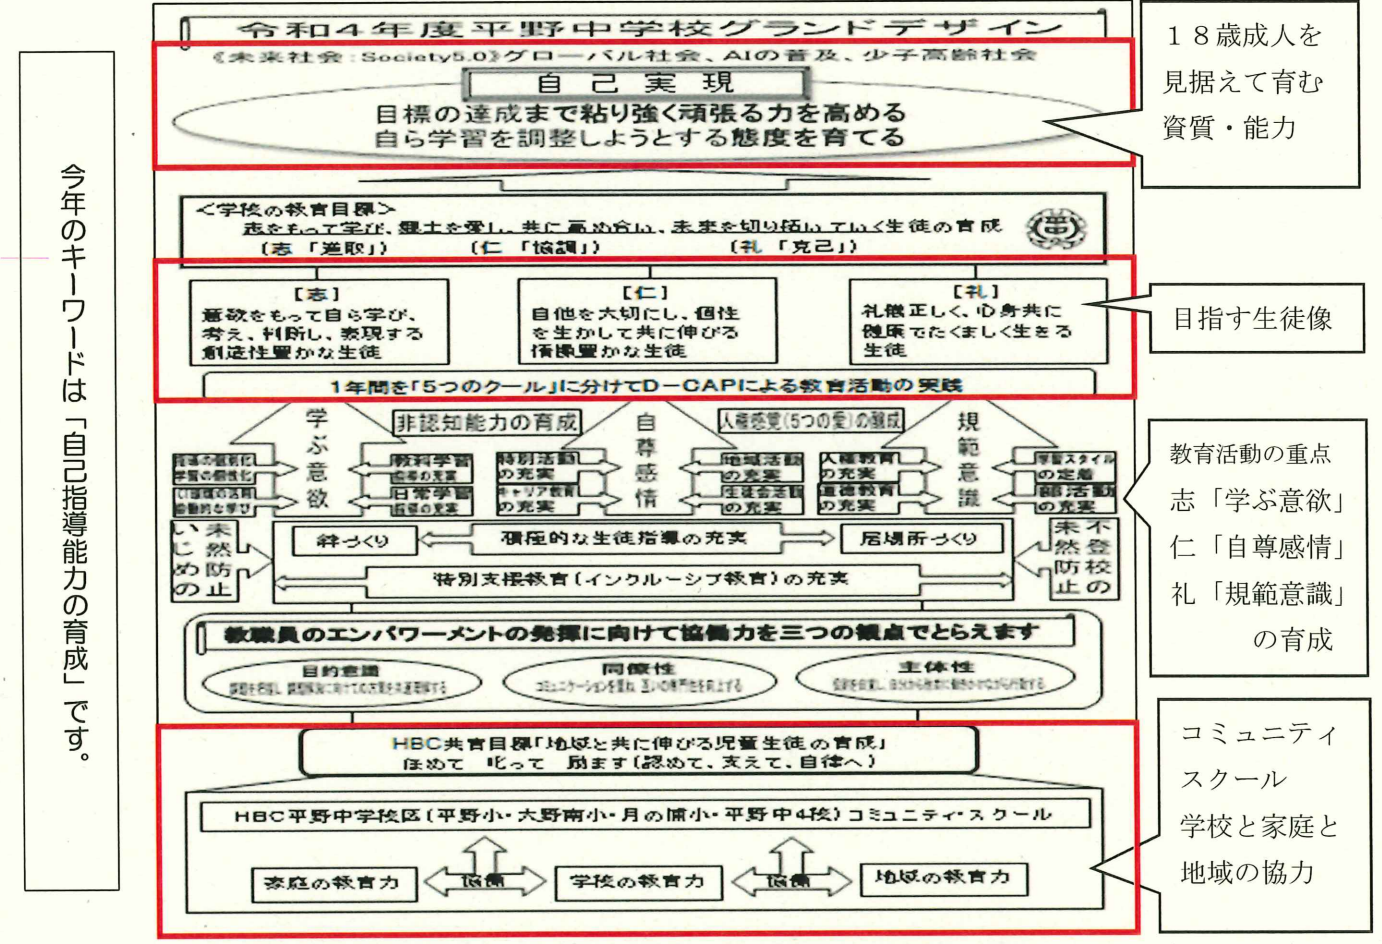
今年のキーワードは「自己指導能力の育成」です。

令和４年度平野中学校グランドデザイン

《未来社会：Society5.0》グローバル社会、AIの普及、少子高齢社会

自己実現

目標の達成まで粘り強く頑張る力を高める
自ら学習を調整しようとする態度を育てる

１８歳成人を見据えて育む資質・能力

＜学校の教育目標＞
志をもって学び、郷土を愛し、共に高め合い、未来を切り拓いていく生徒の育成
（志「進取」）　（仁「協調」）　（礼「克己」）

［志］
意欲をもって自ら学び、考え、判断し、表現する創造性豊かな生徒

［仁］
自他を大切にし、個性を生かして共に伸びる情操豊かな生徒

［礼］
礼儀正しく、心身共に健康でたくましく生きる生徒

目指す生徒像

1年間を「5つのクール」に分けてD－CAPによる教育活動の実践

学ぶ意欲　非認知能力の育成　自尊感情　人権感覚(5つの愛)の醸成　規範意識

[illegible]
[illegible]
教科学習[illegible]
日常学習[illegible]
特別活動の充実
キャリア教育の充実
地域活動の充実
生徒会活動の充実
人権教育の充実
道徳教育の充実
学習スタイルの定着
部活動の充実

教育活動の重点
志「学ぶ意欲」
仁「自尊感情」
礼「規範意識」
の育成

いじめの未然防止
絆づくり　積極的な生徒指導の充実　居場所づくり
不登校の未然防止
特別支援教育（インクルーシブ教育）の充実

教職員のエンパワーメントの発揮に向けて協働力を三つの観点でとらえます
目的意識　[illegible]
同僚性　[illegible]
主体性　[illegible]

HBC共育目標「地域と共に伸びる児童生徒の育成」
ほめて　叱って　励ます（認めて、支えて、自律へ）

HBC平野中学校区（平野小・大野南小・月の浦小・平野中4校）コミュニティ・スクール

家庭の教育力　協働　学校の教育力　協働　地域の教育力

コミュニティスクール
学校と家庭と地域の協力